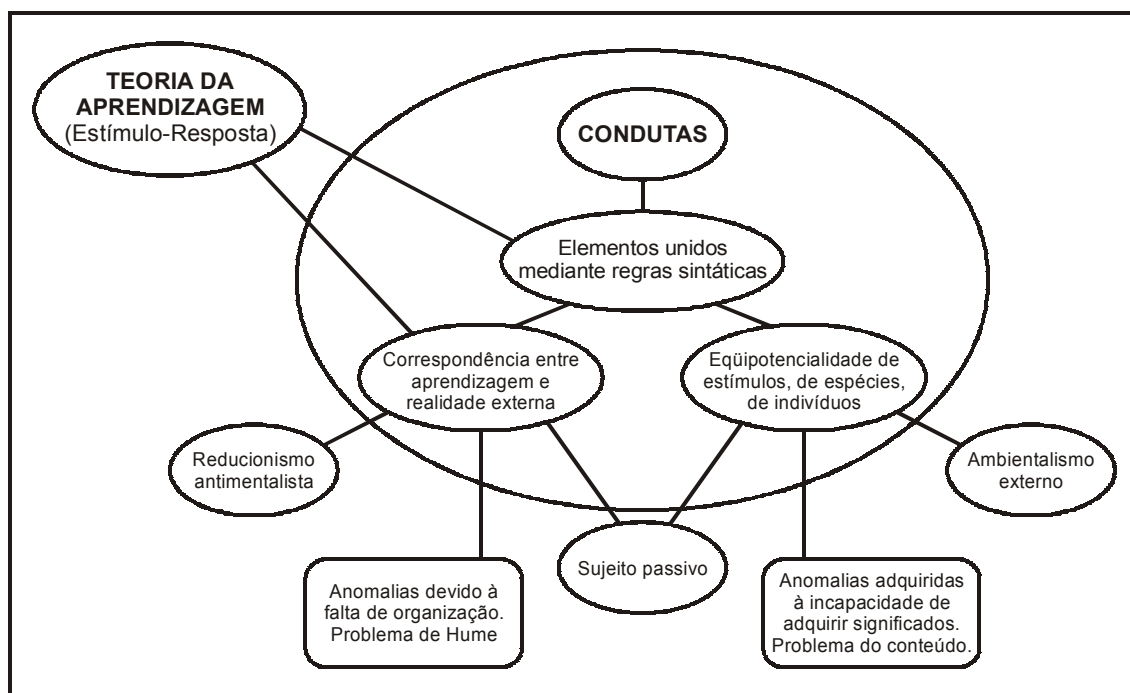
TEORIA DA APRENDIZAGEM (Estímulo-Resposta)

CONDUTAS

Elementos unidos mediante regras sintáticas

Correspondência entre aprendizagem e realidade externa

Eqüipotencialidade de estímulos, de espécies, de indivíduos

Reducionismo antimentalista

Ambientalismo externo

Sujeito passivo

Anomalias devido à falta de organização. Problema de Hume

Anomalias adquiridas à incapacidade de adquirir significados. Problema do conteúdo.